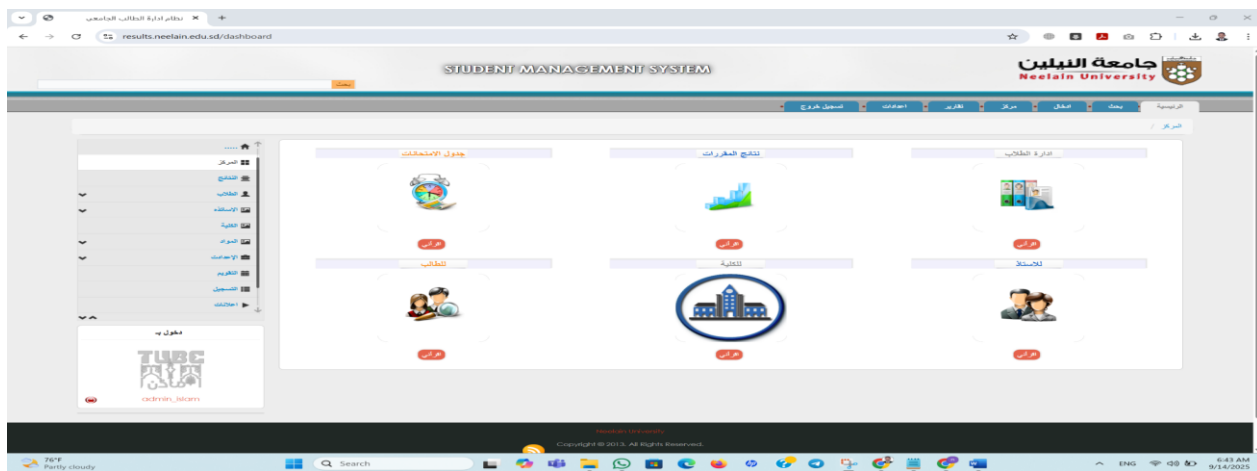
نظام ادارة الطلاب الجامعي ×

results.neelain.edu.sd/dashboard

STUDENT MANAGEMENT SYSTEM

جامعة النيلين
Neelain University

بحث

الرئيسية | بحث | ادخال | مركز | تقارير | اعدادات | تسجيل خروج

المركز /

.....

المركز
النتائج
الطلاب
الاساتذة
الكلية
المواد
الإعدادات
التقويم
التسجيل
اعلانات

دخول بـ

admin_islam

ادارة الطلاب

نتائج المقررات

جدول الامتحانات

اقرأني

اقرأني

اقرأني

للاستاذ

للكلية

للطالب

اقرأني

اقرأني

اقرأني

Neelain University

Copyright © 2013. All Rights Reserved.

76°F
Partly cloudy

Search

ENG

6:43 AM
9/14/2025